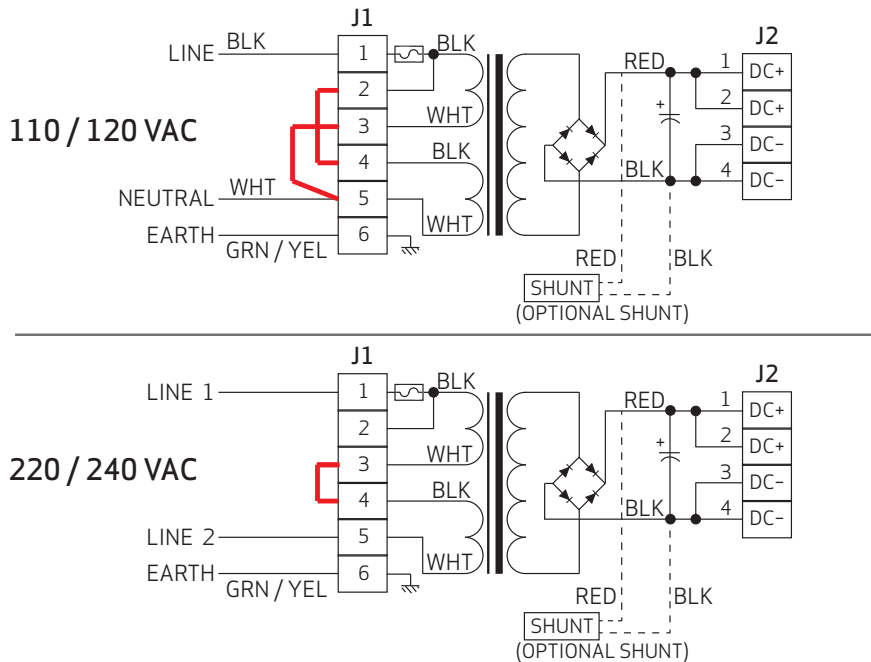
J1

LINE BLK 1 BLK
2
110 / 120 VAC 3 WHT
4 BLK
NEUTRAL WHT 5
EARTH 6 WHT
GRN / YEL

RED
+
BLK

J2
1 DC+
2 DC+
3 DC–
4 DC–

RED BLK
SHUNT
(OPTIONAL SHUNT)

J1

LINE 1 1 BLK
2
220 / 240 VAC 3 WHT
4 BLK
LINE 2 5
EARTH 6 WHT
GRN / YEL

RED
+
BLK

J2
1 DC+
2 DC+
3 DC–
4 DC–

RED BLK
SHUNT
(OPTIONAL SHUNT)